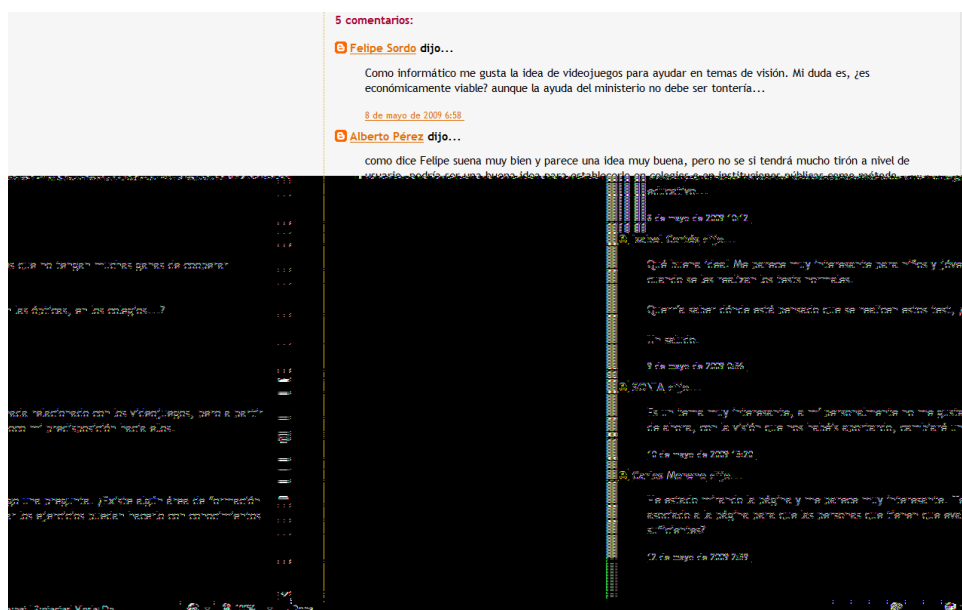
5 comentarios:

Felipe Sordo dijo...

Como informático me gusta la idea de videojuegos para ayudar en temas de visión. Mi duda es, ¿es económicamente viable? aunque la ayuda del ministerio no debe ser tontería...

8 de mayo de 2009 6:58

Alberto Pérez dijo...

como dice Felipe suena muy bien y parece una idea muy buena, pero no se si tendrá mucho tirón a nivel de usuario. podría ser una buena idea para establecerlo en colegios o en instituciones públicas como método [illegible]

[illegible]

8 de mayo de 2009 10:12

Isabel Cortés dijo...

Qué buena idea! Me parece muy interesante para niños y jóve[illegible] cuando se les realizan los tests normales.

Quería saber dónde está pensado que se realicen estos test, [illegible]

Un saludo.

9 de mayo de 2009 0:36

SONIA dijo...

Es un tema muy interesante, a mí personalmente no me gusta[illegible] de ahora, con la visión que nos habéis aportado, cambiaré u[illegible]

10 de mayo de 2009 19:20

Carlos Moreno dijo...

He estado mirando la página y me parece muy interesante. T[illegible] asociado a la página para que las personas que tienen que eva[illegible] suficientes?

12 de mayo de 2009 2:39

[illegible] que no tengan muchas ganas de cooperar

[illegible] las ópticas, en los colegios...?

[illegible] nada relacionado con los videojuegos, pero a partir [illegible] con mi predisposición hacia ellos.

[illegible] go una pregunta. ¿Existe algún área de formación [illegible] los ejercicios puedan hacerlo con conocimientos